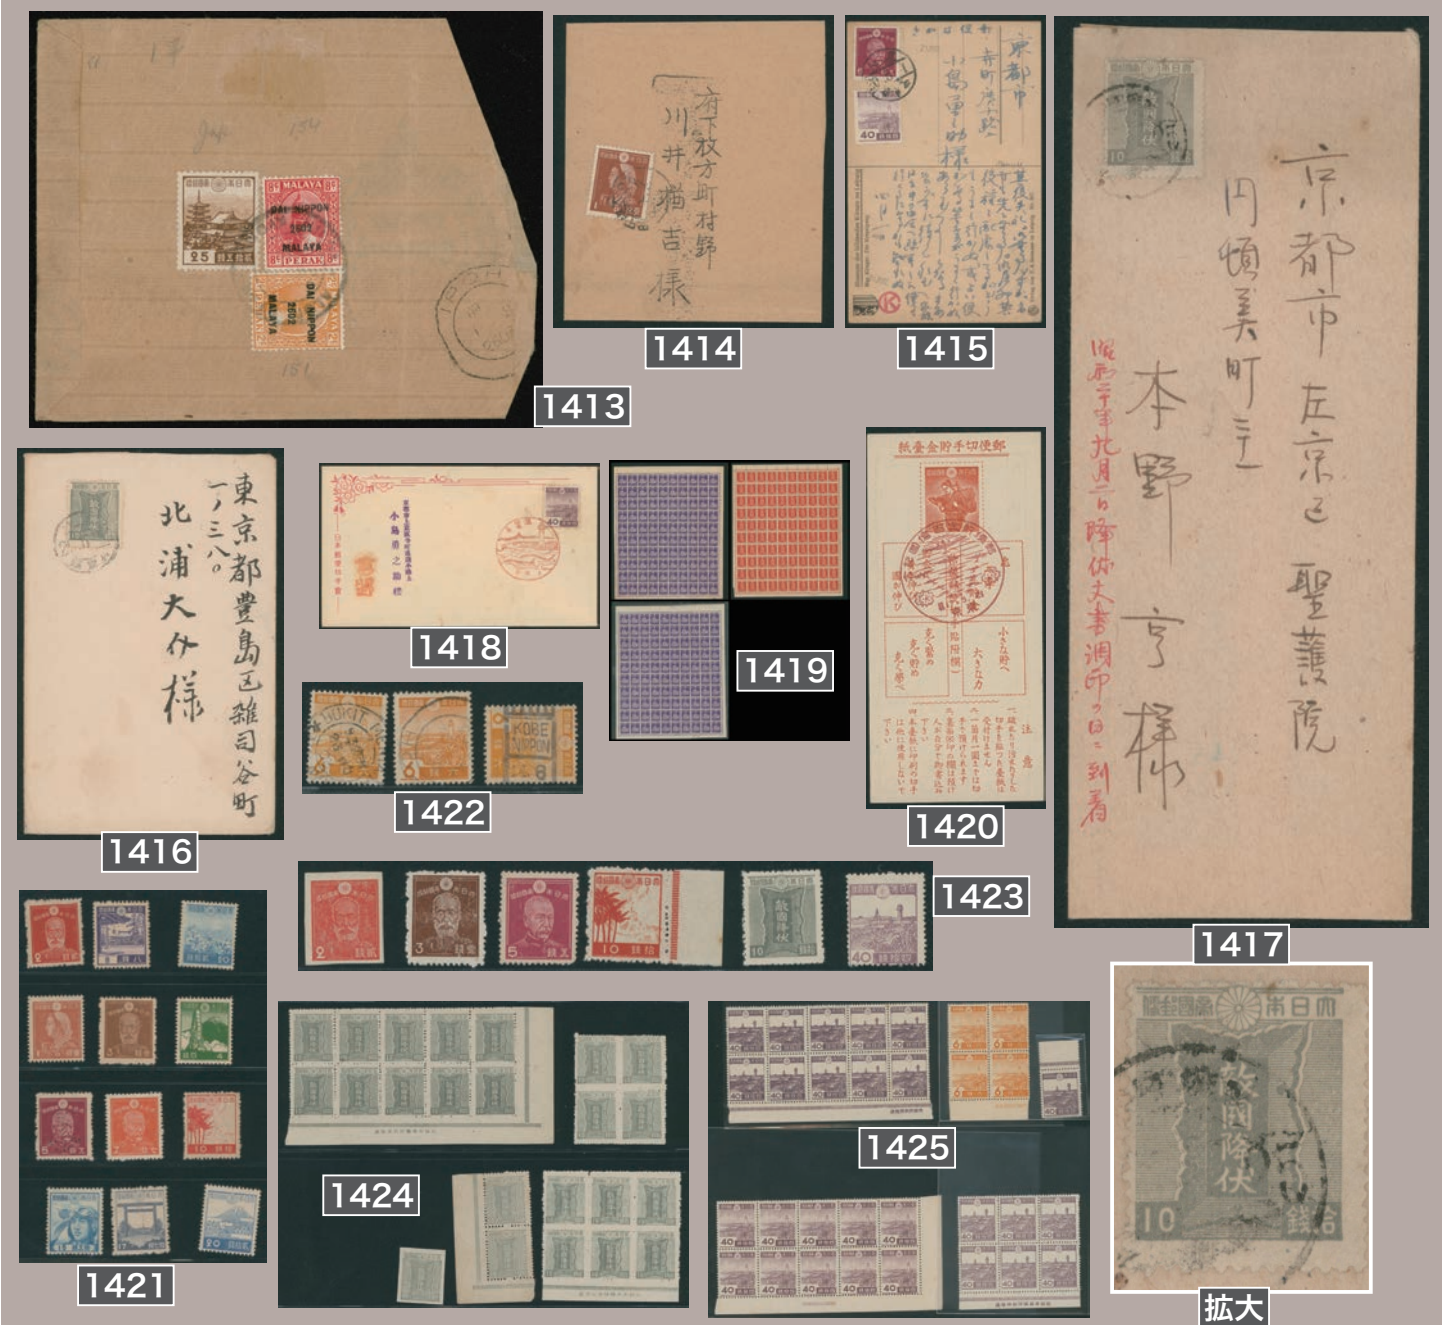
1413

府下枚方町村野
川井猶吉様

1414

東都市
寺町通
小島憲之助様

1415

京都市左京区聖護院
円頓美町三
本野亨様

昭和二十年九月二日降伏文書調印の日に到着

1417

東京都豊島区雑司谷町
一ノ三八〇
北浦大介様

1416

1418

1419

郵便切手貯金台紙

1420

1422

1423

1421

1424

1425

大日本帝国郵便
敵国降伏
10 拾銭

拡大